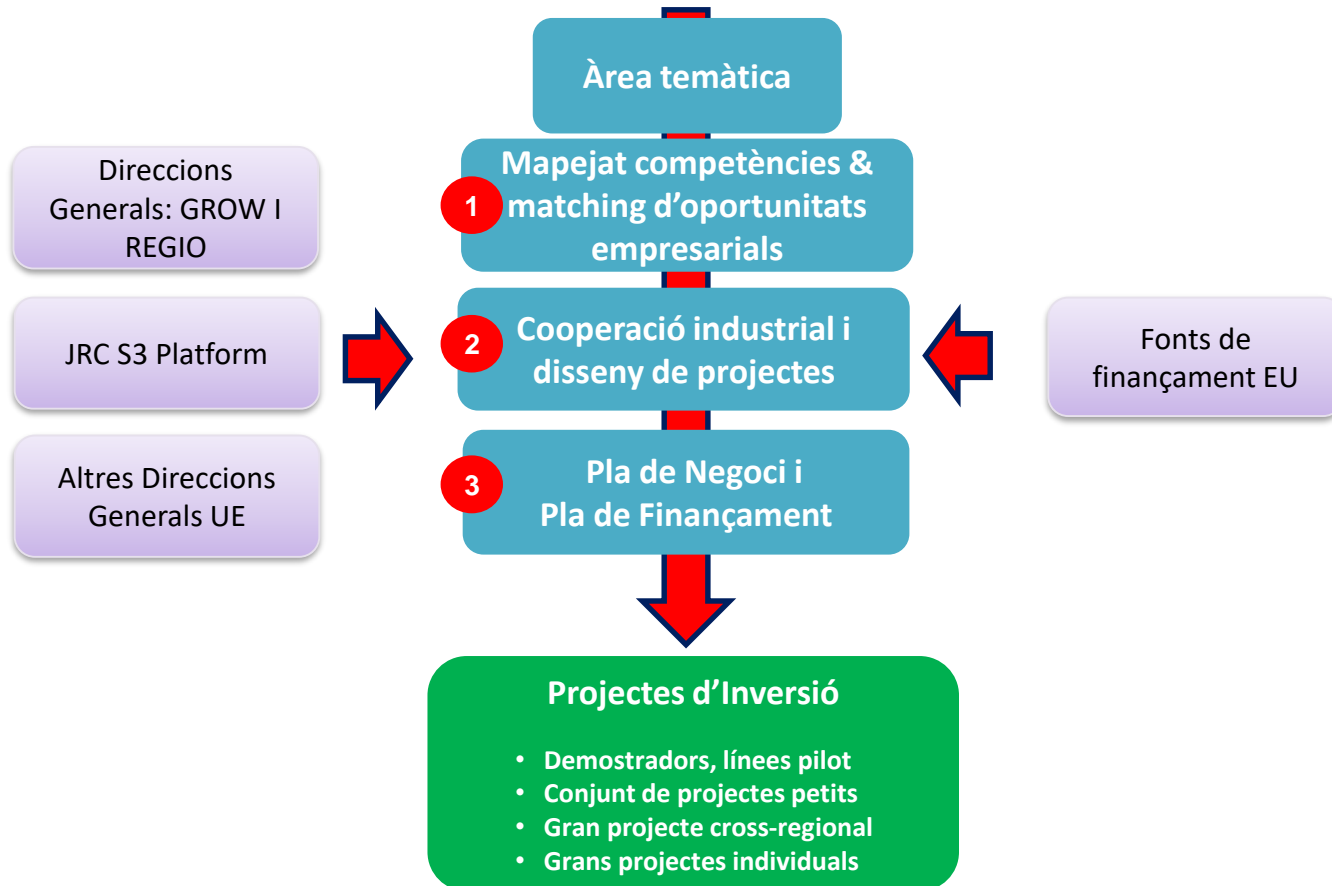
Àrea temàtica

Direccions Generals: GROW I REGIO

1 Mapejat competències & matching d'oportunitats empresarials

JRC S3 Platform

2 Cooperació industrial i disseny de projectes

Fonts de finançament EU

Altres Direccions Generals UE

3 Pla de Negoci i Pla de Finançament

Projectes d'Inversió

• Demostradors, línees pilot
• Conjunt de projectes petits
• Gran projecte cross-regional
• Grans projectes individuals